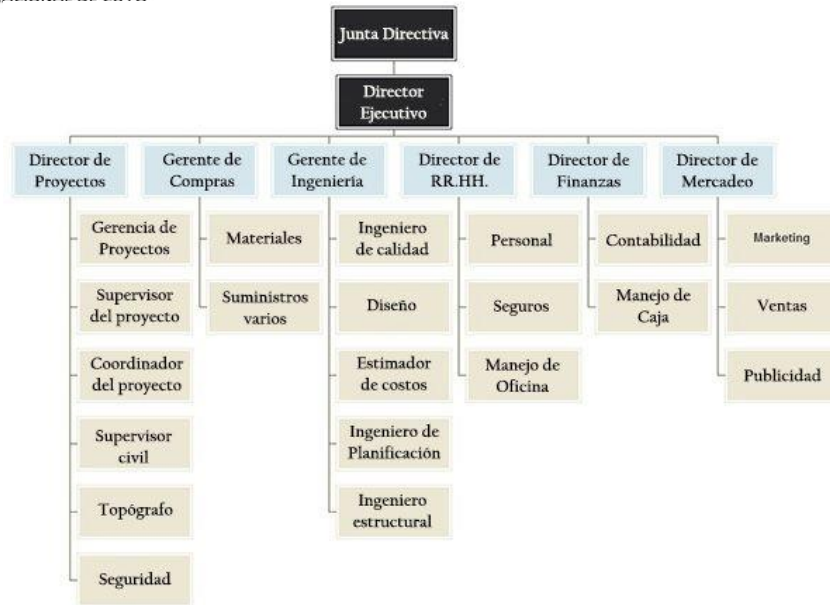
Junta Directiva

Director Ejecutivo

Director de Proyectos

Gerencia de Proyectos

Supervisor del proyecto

Coordinador del proyecto

Supervisor civil

Topógrafo

Seguridad

Gerente de Compras

Materiales

Suministros varios

Gerente de Ingeniería

Ingeniero de calidad

Diseño

Estimador de costos

Ingeniero de Planificación

Ingeniero estructural

Director de RR.HH.

Personal

Seguros

Manejo de Oficina

Director de Finanzas

Contabilidad

Manejo de Caja

Director de Mercadeo

Marketing

Ventas

Publicidad